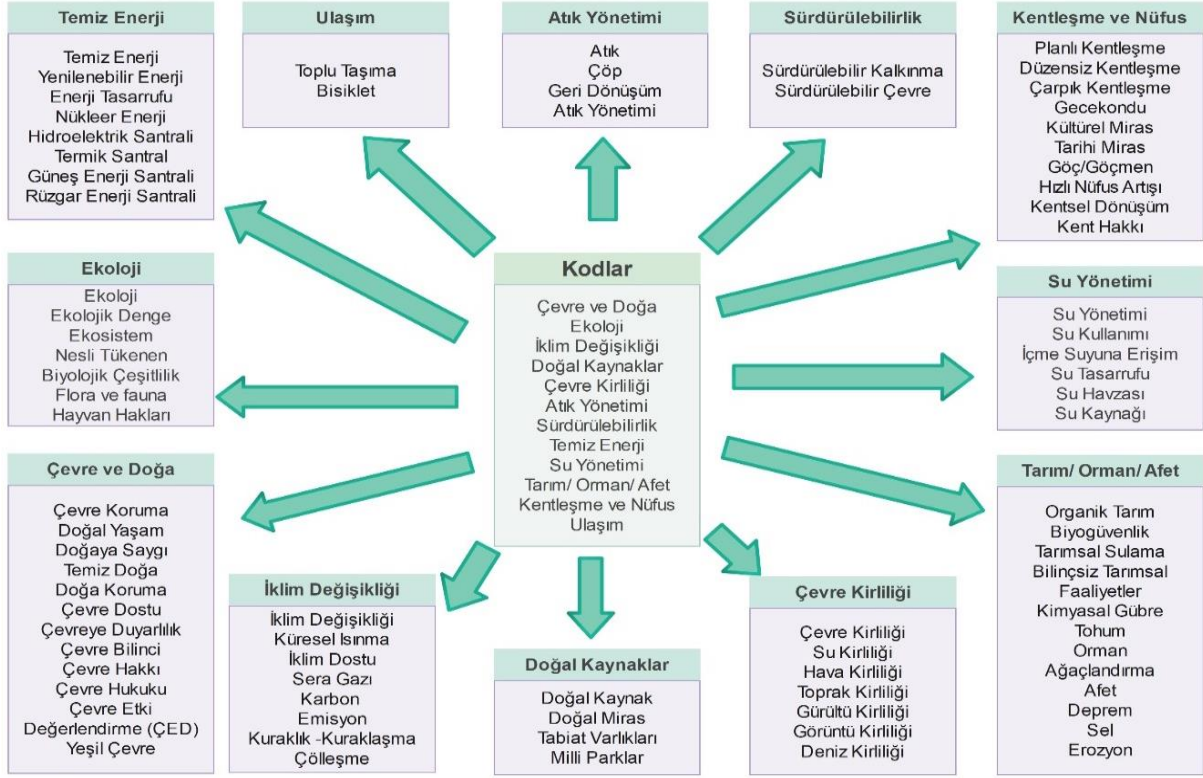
Temiz Enerji

Temiz Enerji
Yenilenebilir Enerji
Enerji Tasarrufu
Nükleer Enerji
Hidroelektrik Santrali
Termik Santral
Güneş Enerji Santrali
Rüzgar Enerji Santrali

Ulaşım

Toplu Taşıma
Bisiklet

Atık Yönetimi

Atık
Çöp
Geri Dönüşüm
Atık Yönetimi

Sürdürülebilirlik

Sürdürülebilir Kalkınma
Sürdürülebilir Çevre

Kentleşme ve Nüfus

Planlı Kentleşme
Düzensiz Kentleşme
Çarpık Kentleşme
Gecekondu
Kültürel Miras
Tarihi Miras
Göç/Göçmen
Hızlı Nüfus Artışı
Kentsel Dönüşüm
Kent Hakkı

Ekoloji

Ekoloji
Ekolojik Denge
Ekosistem
Nesli Tükenen
Biyolojik Çeşitlilik
Flora ve fauna
Hayvan Hakları

Kodlar

Çevre ve Doğa
Ekoloji
İklim Değişikliği
Doğal Kaynaklar
Çevre Kirliliği
Atık Yönetimi
Sürdürülebilirlik
Temiz Enerji
Su Yönetimi
Tarım/ Orman/ Afet
Kentleşme ve Nüfus
Ulaşım

Su Yönetimi

Su Yönetimi
Su Kullanımı
İçme Suyuna Erişim
Su Tasarrufu
Su Havzası
Su Kaynağı

Çevre ve Doğa

Çevre Koruma
Doğal Yaşam
Doğaya Saygı
Temiz Doğa
Doğa Koruma
Çevre Dostu
Çevreye Duyarlılık
Çevre Bilinci
Çevre Hakkı
Çevre Hukuku
Çevre Etki
Değerlendirme (ÇED)
Yeşil Çevre

İklim Değişikliği

İklim Değişikliği
Küresel Isınma
İklim Dostu
Sera Gazı
Karbon
Emisyon
Kuraklık -Kuraklaşma
Çölleşme

Doğal Kaynaklar

Doğal Kaynak
Doğal Miras
Tabiat Varlıkları
Milli Parklar

Çevre Kirliliği

Çevre Kirliliği
Su Kirliliği
Hava Kirliliği
Toprak Kirliliği
Gürültü Kirliliği
Görüntü Kirliliği
Deniz Kirliliği

Tarım/ Orman/ Afet

Organik Tarım
Biyogüvenlik
Tarımsal Sulama
Bilinçsiz Tarımsal
Faaliyetler
Kimyasal Gübre
Tohum
Orman
Ağaçlandırma
Afet
Deprem
Sel
Erozyon